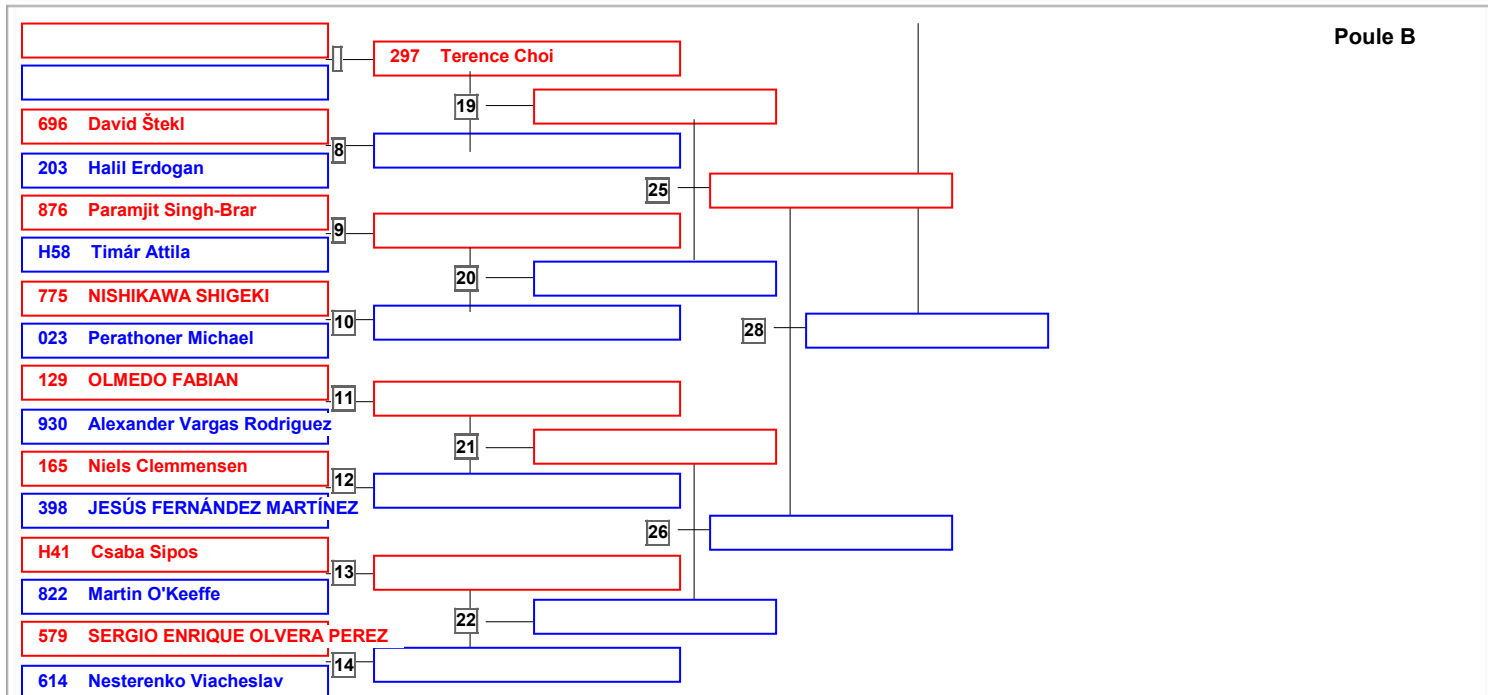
Poule B

297 Terence Choi

19

696 David Štekl

8

203 Halil Erdogan

25

876 Paramjit Singh-Brar

9

H58 Timár Attila

20

775 NISHIKAWA SHIGEKI

10

28

023 Perathoner Michael

129 OLMEDO FABIAN

11

930 Alexander Vargas Rodriguez

21

165 Niels Clemmensen

12

398 JESÚS FERNÁNDEZ MARTÍNEZ

26

H41 Csaba Sipos

13

822 Martin O'Keeffe

22

579 SERGIO ENRIQUE OLVERA PEREZ

14

614 Nesterenko Viacheslav